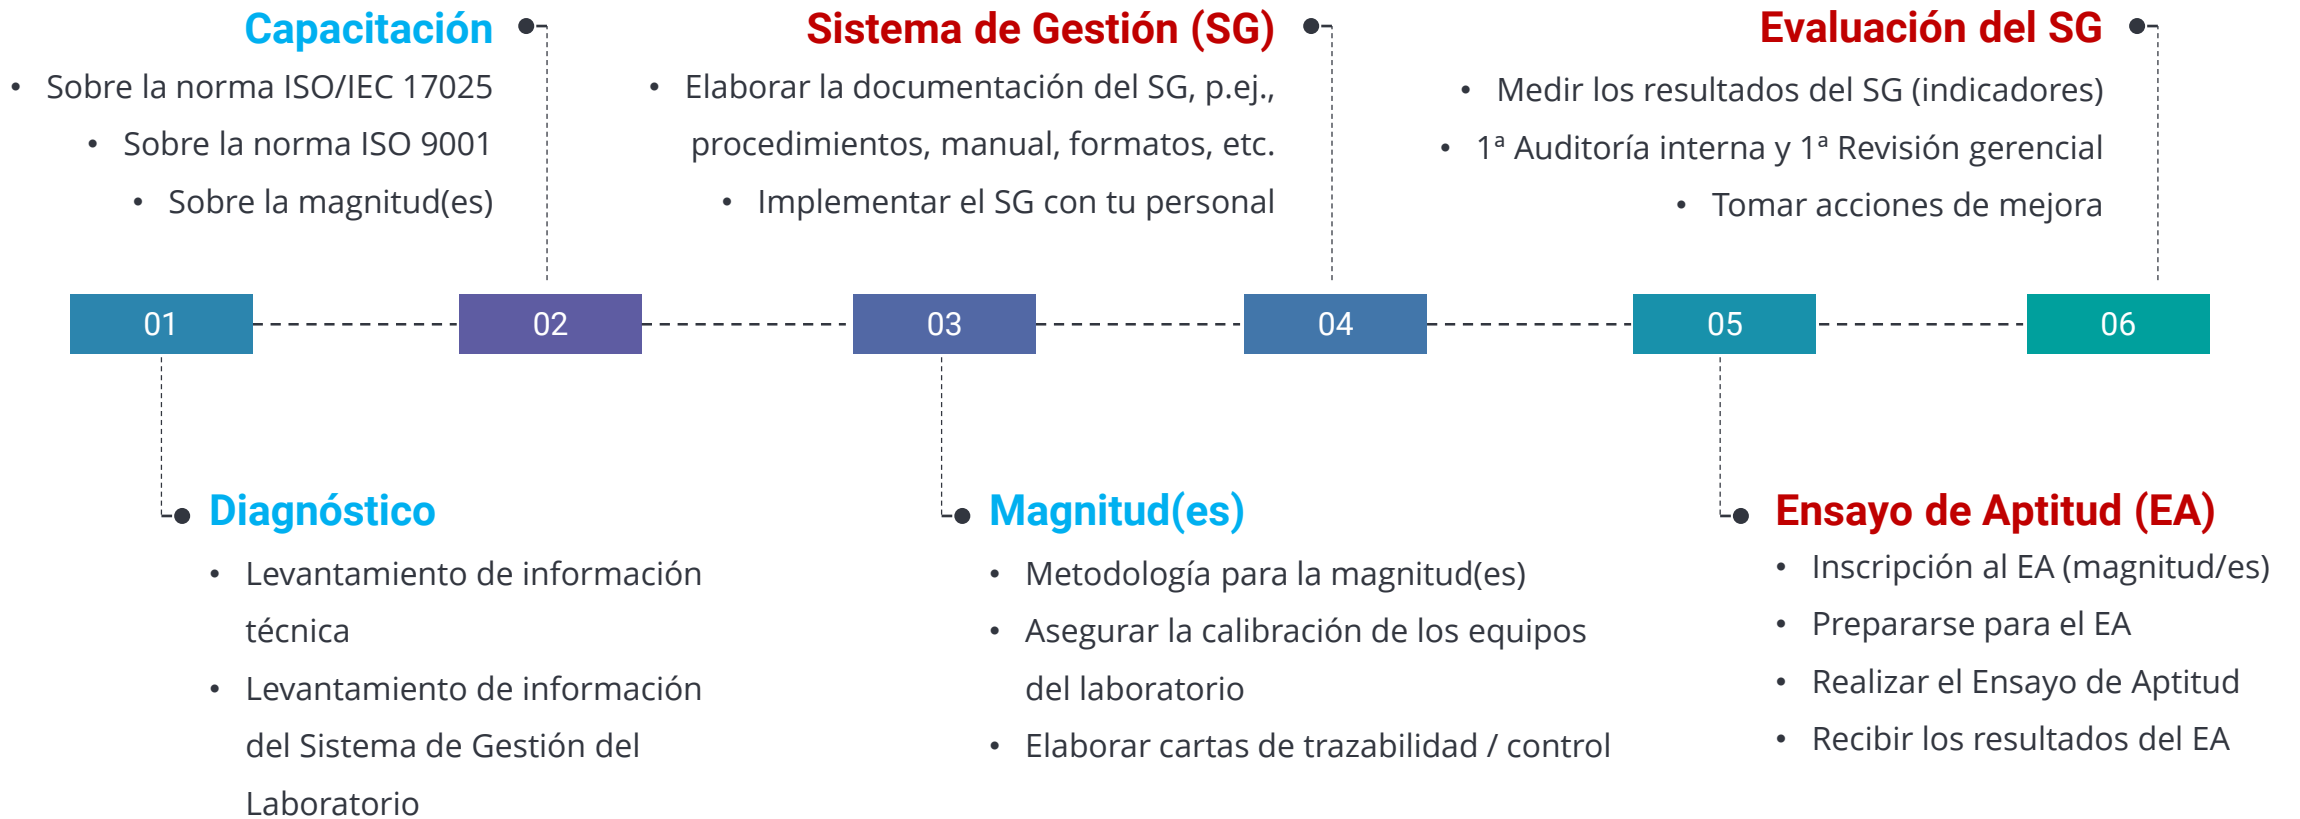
Capacitación

- Sobre la norma ISO/IEC 17025
- Sobre la norma ISO 9001
- Sobre la magnitud(es)

Sistema de Gestión (SG)

- Elaborar la documentación del SG, p.ej., procedimientos, manual, formatos, etc.
- Implementar el SG con tu personal

Evaluación del SG

- Medir los resultados del SG (indicadores)
- 1ª Auditoría interna y 1ª Revisión gerencial
- Tomar acciones de mejora

01

02

03

04

05

06

Diagnóstico

- Levantamiento de información técnica
- Levantamiento de información del Sistema de Gestión del Laboratorio

Magnitud(es)

- Metodología para la magnitud(es)
- Asegurar la calibración de los equipos del laboratorio
- Elaborar cartas de trazabilidad / control

Ensayo de Aptitud (EA)

- Inscripción al EA (magnitud/es)
- Prepararse para el EA
- Realizar el Ensayo de Aptitud
- Recibir los resultados del EA